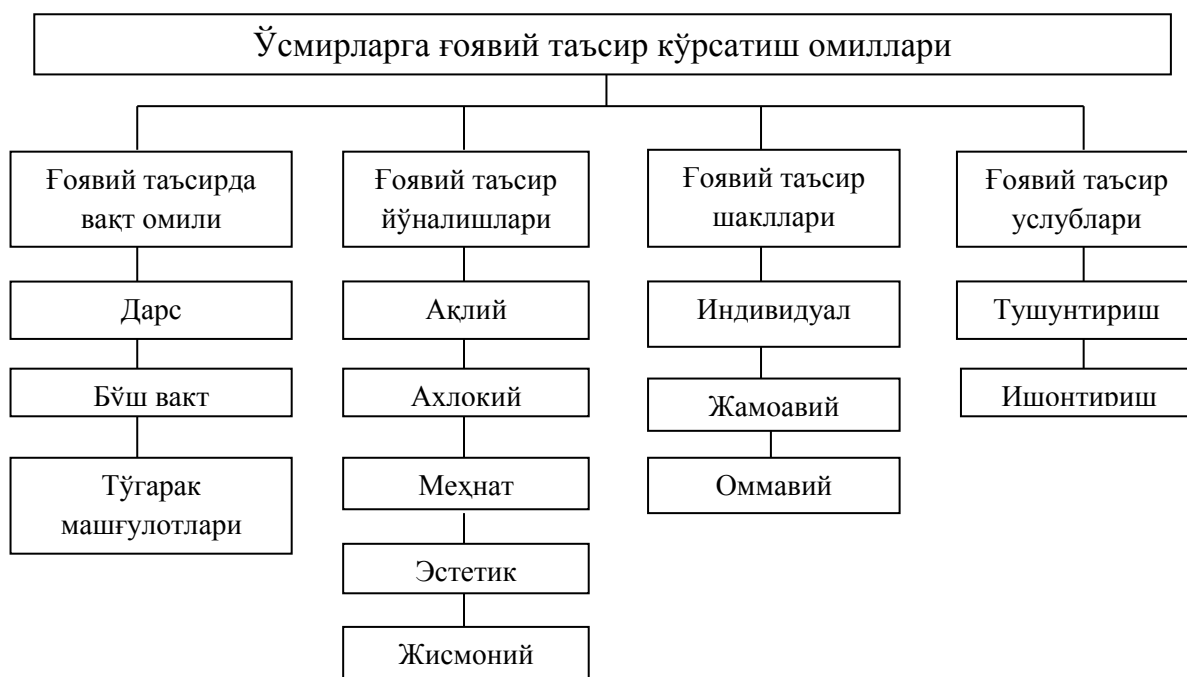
Ўсмирларга ғоявий таъсир кўрсатиш омиллари

Ғоявий таъсирда вақт омили

Дарс

Бўш вақт

Тўгарак машғулотлари

Ғоявий таъсир йўналишлари

Ақлий

Ахлоқий

Меҳнат

Эстетик

Жисмоний

Ғоявий таъсир шакллари

Индивидуал

Жамоавий

Оммавий

Ғоявий таъсир услублари

Тушунтириш

Ишонтириш